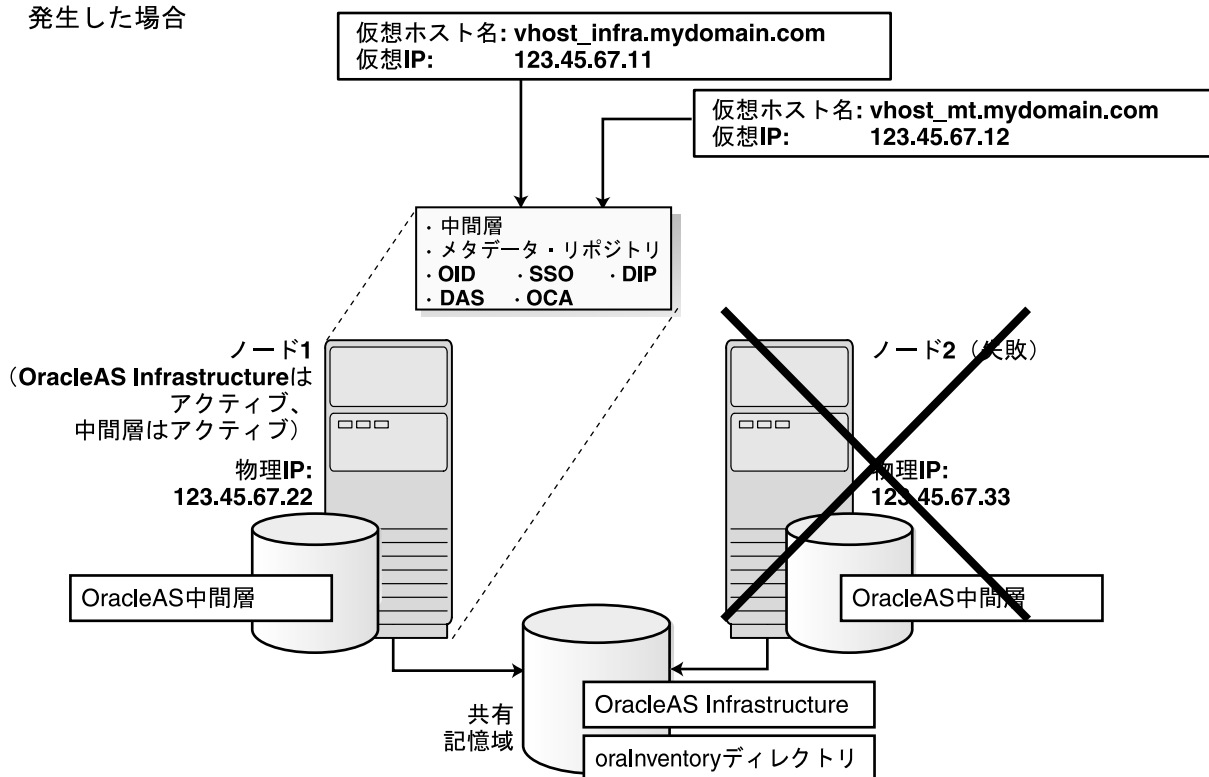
発生した場合

仮想ホスト名: vhost_infra.mydomain.com
仮想IP: 123.45.67.11

仮想ホスト名: vhost_mt.mydomain.com
仮想IP: 123.45.67.12

· 中間層
· メタデータ · リポジトリ
· OID · SSO · DIP
· DAS · OCA

ノード1
(OracleAS Infrastructureは アクティブ、 中間層はアクティブ)

物理IP:
123.45.67.22

OracleAS中間層

ノード2(失敗)

物理IP:
123.45.67.33

OracleAS中間層

共有
記憶域

OracleAS Infrastructure

oraInventoryディレクトリ